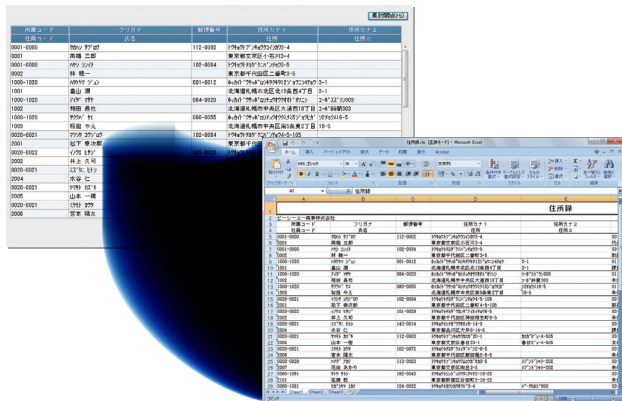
易計印刷(R)

| 所属コード | フリガナ | 郵便番号 | 住所カナ1 | 住所カナ2 |
|---|---|---|---|---|
| 社員コード | 氏名 | | 住所1 | 住所2 |
| 0001-0000 | ｱｶｶﾞﾜ ﾀﾞｲｻﾞﾌﾞﾛｳ | 112-0002 | ﾄｳｷｮｳﾄﾌﾞﾝｷｮｳｸｺｲｼｶﾜ3-4 | |
| 0001 | 周畑 三郎 | | 東京都文京区小石川3-4 | |
| 0001-0000 | ｱｶﾔﾏ ｼﾝｲﾁ | 102-0084 | ﾄｳｷｮｳﾄﾁﾖﾀﾞｸﾆﾊﾞﾝﾁｮｳ5-5 | |
| 0002 | 林 概一 | | 東京都千代田区二番町5-5 | |
| 1000-1020 | ｱｶﾔｲｱ ｼﾞｭﾝ | 001-0012 | | 3-1 |
| 1001 | 畠山 潤 | | 北海道札幌市北区北12条西4丁目 | 3-1 |
| 1000-1020 | ｱｲｹﾞ ｽｻﾞｷ | 064-0820 | | ｺｰﾎﾟｽｽﾞｷ303 |
| 1001 | | | 北海道札幌市中央区大通西16丁目 | コーポ鈴木303 |
| 1000-1020 | ｻｸﾗｲｼ ﾔｽ | 060-0055 | | |
| 1000 | 桜田 やえ | | 北海道札幌市中央区南5条西2丁目 | 16-5 |
| 0020-0021 | | | | |
| 2001 | 松下 幸太郎 | 102-0084 | 東京都千代田区 | |
| 0020-0022 | | | | |
| 2002 | 井上 久司 | | | |
| 0020-0021 | | | | |
| 2004 | 水谷 仁 | | | |
| 0020-0021 | ﾔﾏｻﾞｷ ｽﾞﾐｺ | | | |
| 2005 | 山本 一喜 | | | |
| 0020-0021 | ｺｲｽﾞﾐ ｺｳｼﾞ | | | |
| 2006 | 宮本 隆太 | | | |

住所録.xls [互換モード] - Microsoft Excel

ホーム 挿入 ページレイアウト 数式 データ 校閲 表示 Acrobat

MS ゴシック

A1 住所録

住所録

ビーシーエー商事株式会社

| 所属コード | フリガナ | 郵便番号 | 住所カナ1 | 住所カナ2 |
|---|---|---|---|---|
| 社員コード | 氏名 | | 住所1 | 住所2 |
| 0001-0000 | ｱｶｶﾞﾜ ﾀﾞｲｻﾞﾌﾞﾛｳ | 112-0002 | ﾄｳｷｮｳﾄﾌﾞﾝｷｮｳｸｺｲｼｶﾜ3-4 | |
| 0001 | 周畑 三郎 | | 東京都文京区小石川3-4 | |
| 0001-0000 | ｱｶﾔﾏ ｼﾝｲﾁ | 102-0084 | ﾄｳｷｮｳﾄﾁﾖﾀﾞｸﾆﾊﾞﾝﾁｮｳ5-5 | |
| 0002 | 林 概一 | | 東京都千代田区二番町5-5 | |
| 1000-1020 | ｱｶﾔｲｱ ｼﾞｭﾝ | 001-0012 | | 3-1 |
| 1001 | 畠山 潤 | | 北海道札幌市北区北12条西4丁目 | 3-1 |
| 1000-1020 | ｱｲｹﾞ ｽｻﾞｷ | 064-0820 | | ｺｰﾎﾟｽｽﾞｷ303 |
| 1001 | 相田 勇 | | 北海道札幌市中央区大通西16丁目 | コーポ鈴木303 |
| 1000-1020 | ｻｸﾗｲｼ ﾔｽ | 060-0055 | | |
| 1000 | 桜田 やえ | | 北海道札幌市中央区南5条西2丁目 | 16-5 |
| 0020-0021 | | 102-0084 | | |
| 2001 | 松下 幸太郎 | | 東京都千代田区二番町5-105 | |
| 0020-0022 | | 101-0029 | | |
| 2002 | 井上 久司 | | 東京都千代田区神田相生町 | |
| 0020-0021 | | 143-0014 | | |
| 2004 | 水谷 仁 | | 東京都大田区大森中14-5 | |
| 0020-0021 | ﾔﾏｻﾞｷ ｽﾞﾐｺ | 112-0002 | | |
| 2005 | 山本 一喜 | | 東京都文京区小石川3-1 | |
| 0020-0021 | ｺｲｽﾞﾐ ｺｳｼﾞ | 102-0072 | | |
| 2006 | 宮本 隆太 | | 東京都千代田区飯田橋2-5 | |
| 0020-0023 | | 113-0023 | | |
| 2007 | 石黒 あおい | | 東京都文京区向丘1-4-16 | |
| 1000-1001 | | 160-0023 | | |
| 1101 | 佐藤 勝 | | 東京都新宿区西新宿3-22 | |
| 1000-1001 | | 124-0002 | | |

Sheet1 Sheet2 Sheet3